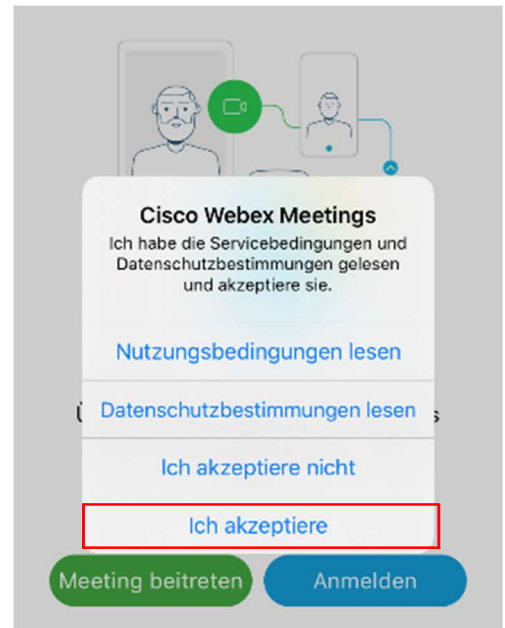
Cisco Webex Meetings
Ich habe die Servicebedingungen und Datenschutzbestimmungen gelesen und akzeptiere sie.

Nutzungsbedingungen lesen

Datenschutzbestimmungen lesen

Ich akzeptiere nicht

Ich akzeptiere

Meeting beitreten

Anmelden